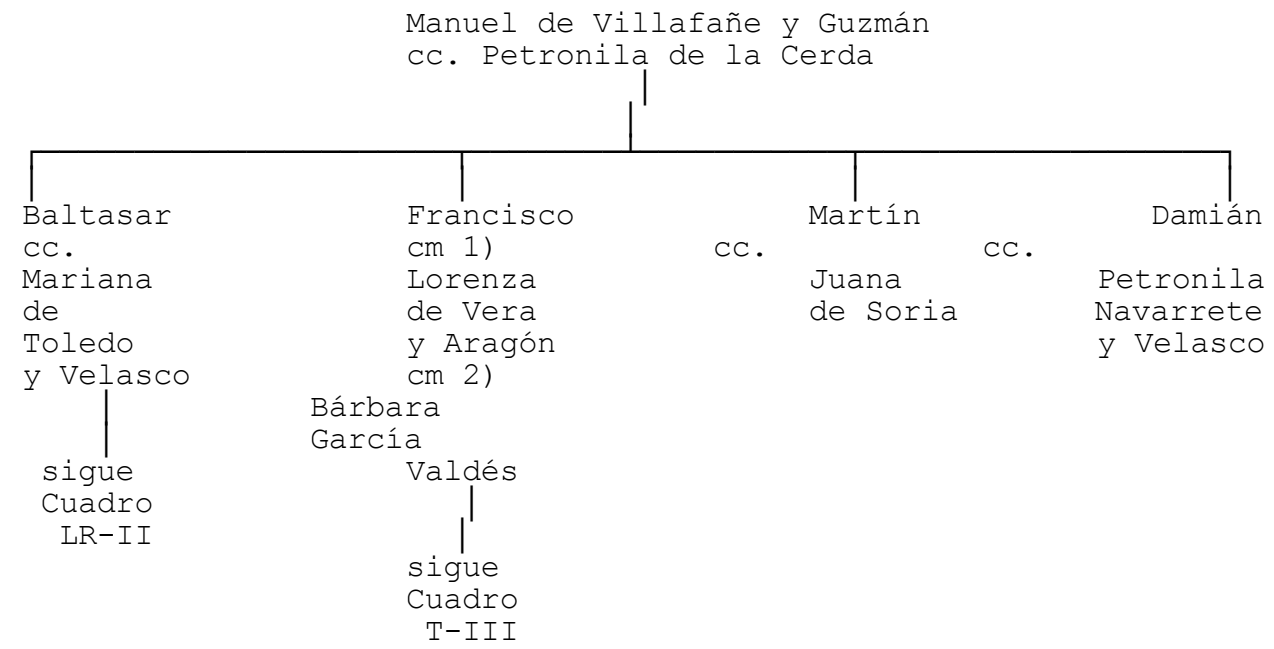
Manuel de Villafañe y Guzmán
cc. Petronila de la Cerda

Baltasar
cc.
Mariana
de
Toledo
y Velasco

sigue
Cuadro
LR-II

Francisco
cm 1)
Lorenza
de Vera
y Aragón
cm 2)
Bárbara
García
Valdés

sigue
Cuadro
T-III

Martín
cc.
Juana
de Soria

Damián
cc.
Petronila
Navarrete
y Velasco